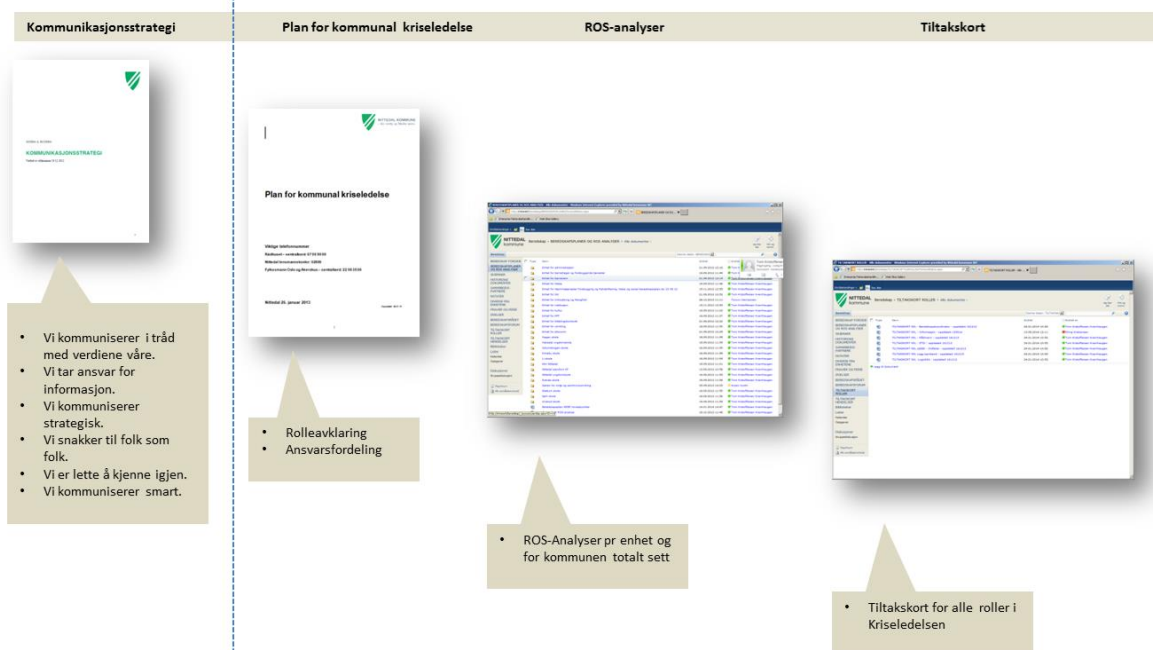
Kommunikasjonsstrategi

KOMMUNIKASJONSSTRATEGI

- Vi kommuniserer i tråd med verdiene våre.
- Vi tar ansvar for informasjon.
- Vi kommuniserer strategisk.
- Vi snakker til folk som folk.
- Vi er lette å kjenne igjen.
- Vi kommuniserer smart.

Plan for kommunal kriseledelse

NITTEDAL KOMMUNE

Plan for kommunal kriseledelse

Viktige telefonnummer

Nittedal 25. januar 2013

- Rolleavklaring
- Ansvarsfordeling

ROS-analyser

NITTEDAL KOMMUNE

- ROS-Analyser pr enhet og for kommunen totalt sett

Tiltakskort

NITTEDAL KOMMUNE

- Tiltakskort for alle roller i Kriseledelsen